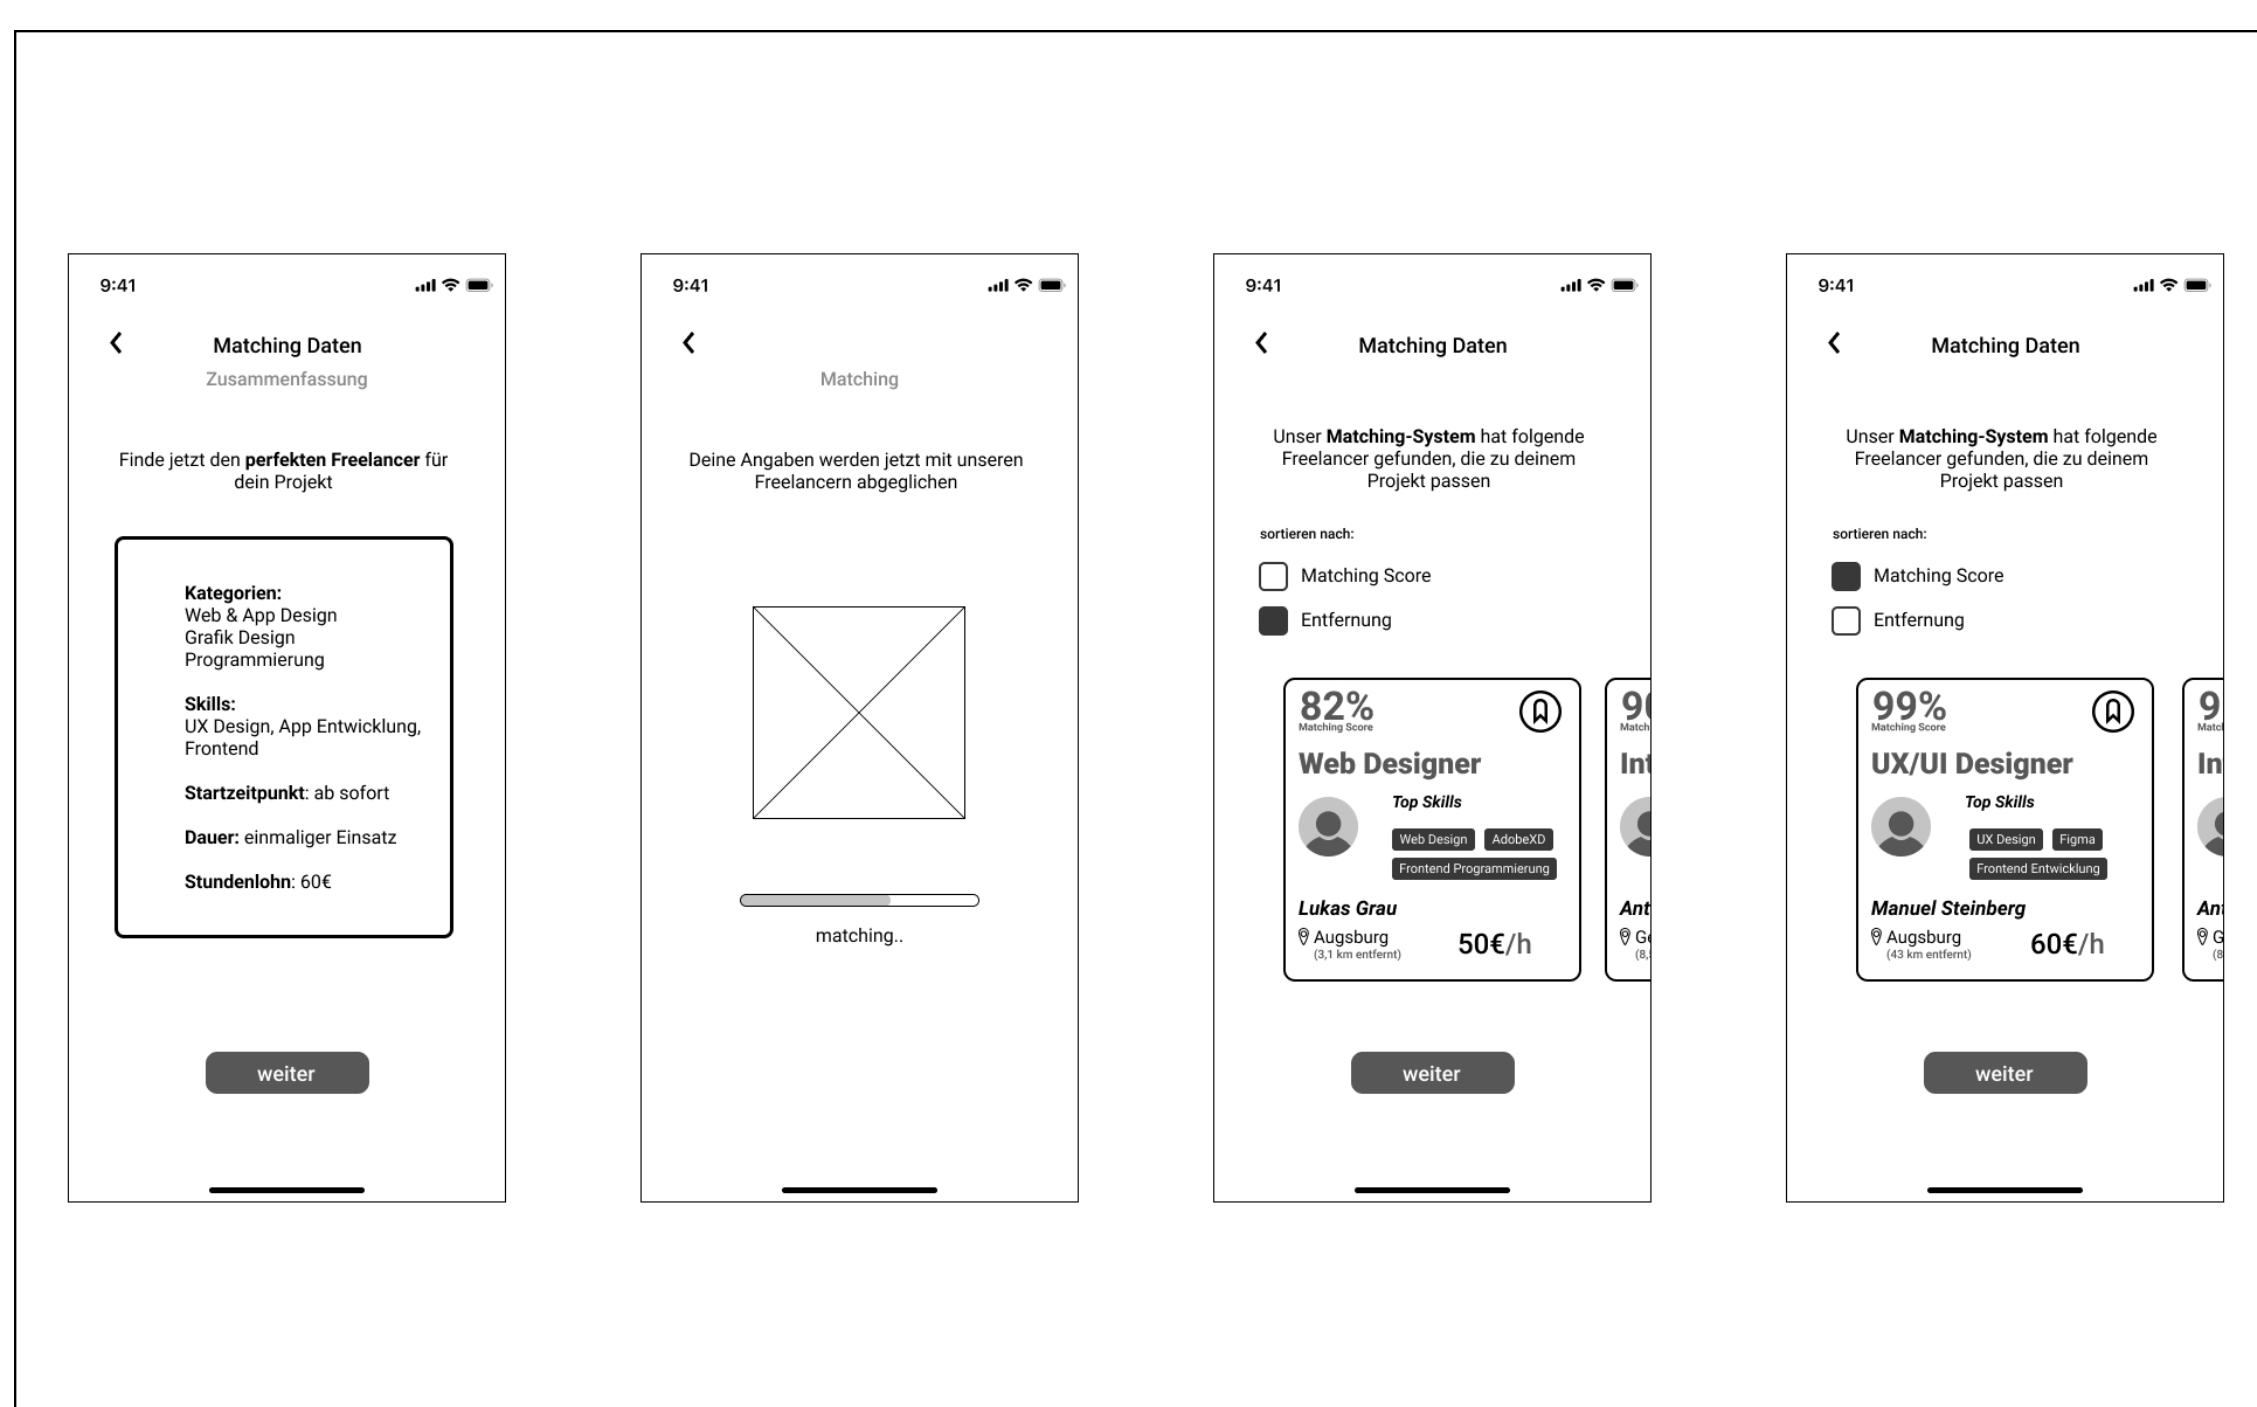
9:41

Matching Daten
Zusammenfassung

Finde jetzt den **perfekten Freelancer** für dein Projekt

**Kategorien:**
Web & App Design
Grafik Design
Programmierung

**Skills:**
UX Design, App Entwicklung, Frontend

**Startzeitpunkt**: ab sofort

**Dauer:** einmaliger Einsatz

**Stundenlohn**: 60€

weiter

9:41

Matching

Deine Angaben werden jetzt mit unseren Freelancern abgeglichen

matching..

9:41

Matching Daten

Unser **Matching-System** hat folgende Freelancer gefunden, die zu deinem Projekt passen

sortieren nach:

Matching Score

Entfernung

82%
Matching Score

Web Designer

Top Skills

Web Design
AdobeXD
Frontend Programmierung

Lukas Grau

Augsburg
(3,1 km entfernt)

50€/h

9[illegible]
Match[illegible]
Int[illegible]
Ant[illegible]
G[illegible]
(8,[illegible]

weiter

9:41

Matching Daten

Unser **Matching-System** hat folgende Freelancer gefunden, die zu deinem Projekt passen

sortieren nach:

Matching Score

Entfernung

99%
Matching Score

UX/UI Designer

Top Skills

UX Design
Figma
Frontend Entwicklung

Manuel Steinberg

Augsburg
(43 km entfernt)

60€/h

9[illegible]
Match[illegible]
In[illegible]
An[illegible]
G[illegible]
(8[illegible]

weiter